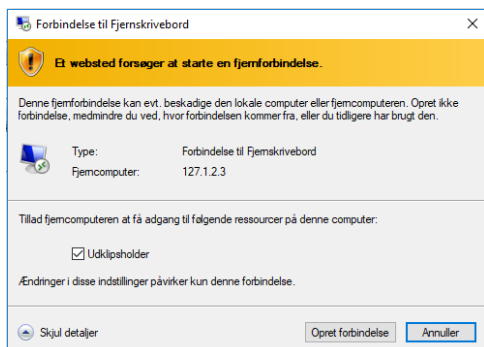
Forbindelse til Fjernskrivebord

Et websted forsøger at starte en fjernforbindelse.

Denne fjernforbindelse kan evt. beskadige den lokale computer eller fjerncomputeren. Opret ikke forbindelse, medmindre du ved, hvor forbindelsen kommer fra, eller du tidligere har brugt den.

| Type: | Forbindelse til Fjernskrivebord |
|---|---|
| Fjerncomputer: | 127.1.2.3 |

Tillad fjerncomputeren at få adgang til følgende ressourcer på denne computer:

Udklipsholder

Ændringer i disse indstillinger påvirker kun denne forbindelse.

Skjul detaljer

Opret forbindelse

Annuller